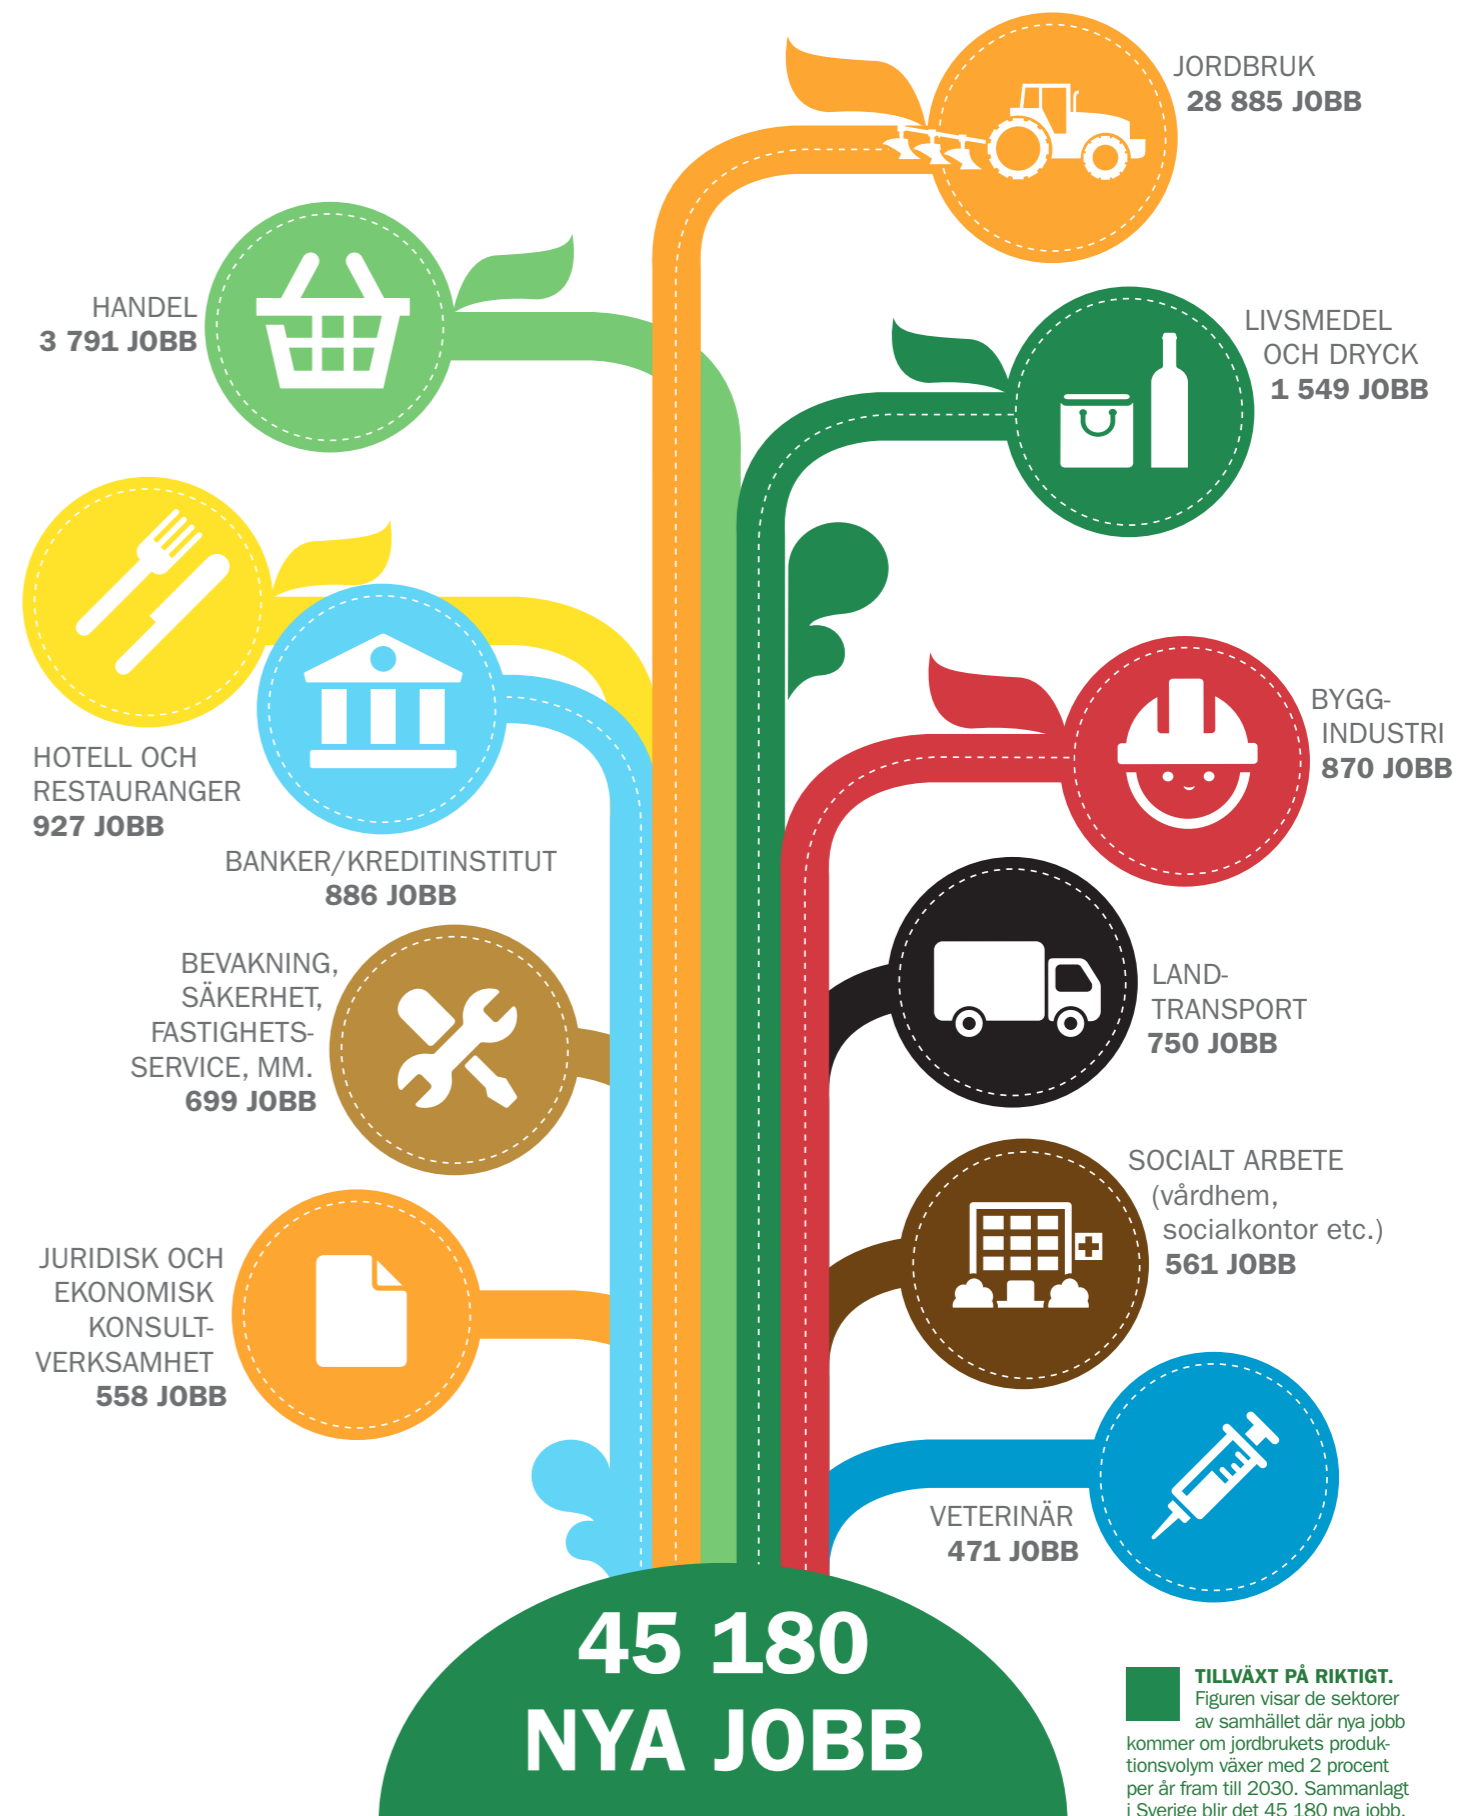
JORDBRUK
28 885 JOBB

HANDEL
3 791 JOBB

LIVSMEDEL OCH DRYCK
1 549 JOBB

HOTELL OCH RESTAURANGER
927 JOBB

BANKER/KREDITINSTITUT
886 JOBB

BYGG-INDUSTRI
870 JOBB

BEVAKNING, SÄKERHET, FASTIGHETS-SERVICE, MM.
699 JOBB

LAND-TRANSPORT
750 JOBB

SOCIALT ARBETE (vårdhem, socialkontor etc.)
561 JOBB

JURIDISK OCH EKONOMISK KONSULT-VERKSAMHET
558 JOBB

VETERINÄR
471 JOBB

45 180
NYA JOBB

TILLVÄXT PÅ RIKTIGT. Figuren visar de sektorer av samhället där nya jobb kommer om jordbrukets produktionsvolym växer med 2 procent per år fram till 2030. Sammanlagt i Sverige blir det 45 180 nya jobb.